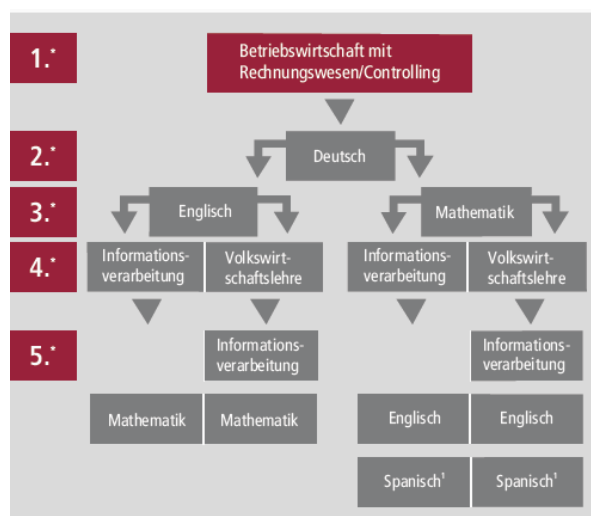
1.*

Betriebswirtschaft mit Rechnungswesen/Controlling

2.*

Deutsch

3.*

Englisch

Mathematik

4.*

Informationsverarbeitung

Volkswirtschaftslehre

Informationsverarbeitung

Volkswirtschaftslehre

5.*

Informationsverarbeitung

Informationsverarbeitung

Mathematik

Mathematik

Englisch

Englisch

Spanisch$^1$

Spanisch$^1$